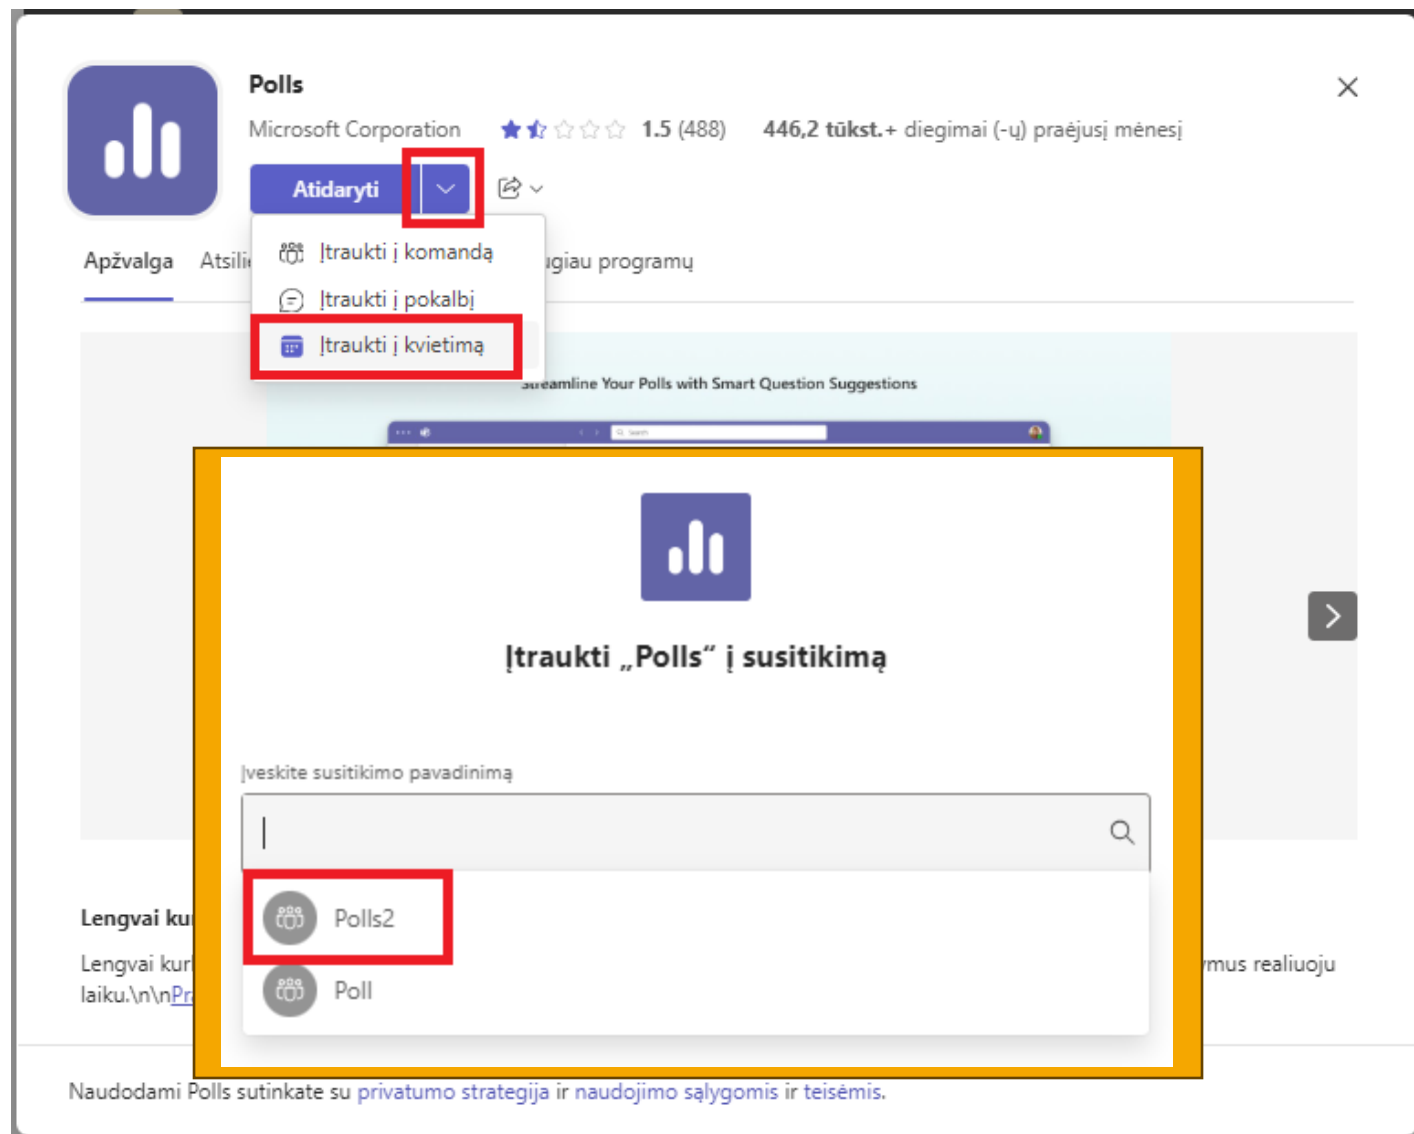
Polls

Microsoft Corporation 1.5 (488) 446,2 tūkst.+ diegimai (-ų) praėjusį mėnesį

Atidaryti

Įtraukti į komandą

Įtraukti į pokalbį

Įtraukti į kvietimą

Apžvalga Atsili

ugiau programų

Streamline Your Polls with Smart Question Suggestions

Įtraukti „Polls" į susitikimą

Įveskite susitikimo pavadinimą

Polls2

Poll

Lengvai ku

Lengvai kur

mus realiuoju

laiku.\n\nPr

Naudodami Polls sutinkate su privatumo strategija ir naudojimo sąlygomis ir teisėmis.